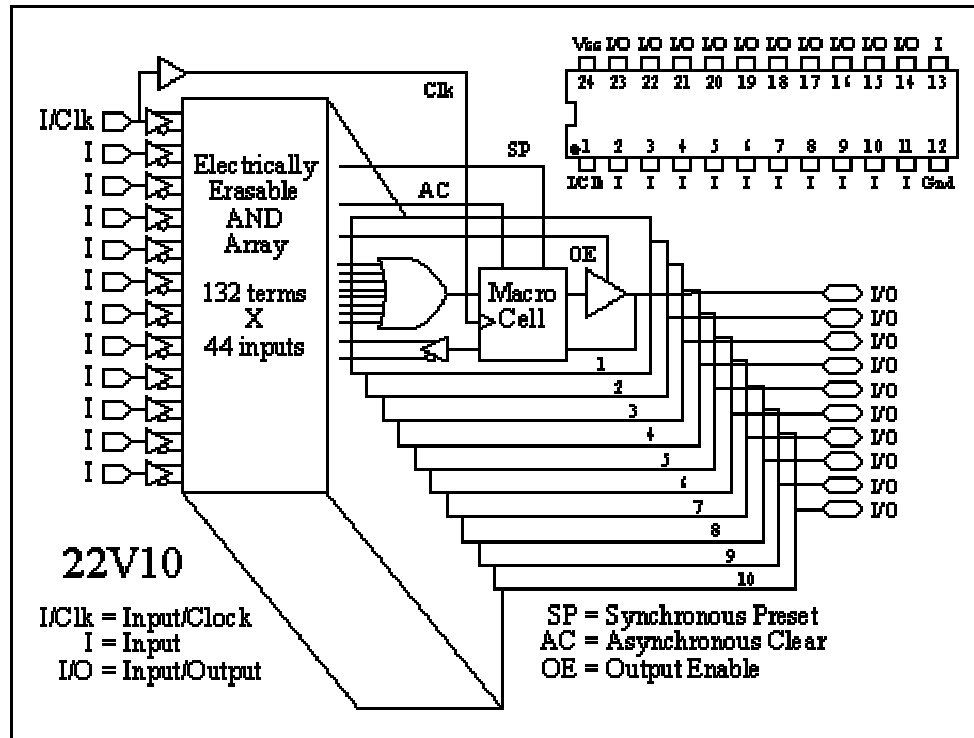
Vcc I/O I/O I/O I/O I/O I/O I/O I/O I/O I/O I
24 23 22 21 20 19 18 17 16 15 14 13

1 2 3 4 5 6 7 8 9 10 11 12
I/Clk I I I I I I I I I I Gnd

Clk

I/Clk
I
I
I
I
I
I
I
I
I
I
I

Electrically Erasable AND Array

132 terms X 44 inputs

SP

AC

OE

Macro Cell

1
2
3
4
5
6
7
8
9
10

I/O
I/O
I/O
I/O
I/O
I/O
I/O
I/O
I/O
I/O

22V10

I/Clk = Input/Clock
I = Input
I/O = Input/Output

SP = Synchronous Preset
AC = Asynchronous Clear
OE = Output Enable